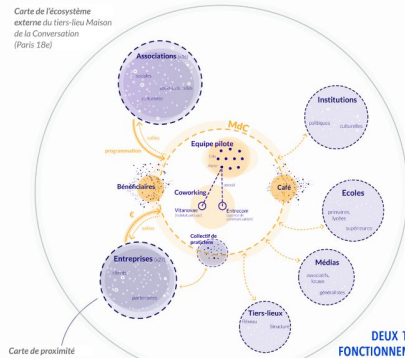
Carte de l'écosystème externe du tiers-lieu Maison de la Conversation (Paris 18e)

Associations

locales

salles

programmation

MdC

Equipe pilote

Institutions

politiques

culturelles

Bénéficiaires

Coworking

Café

Ecoles

primaires

supérieures

Vitaroon

Entrecoor

€

Collectif de praticiens

Médias

associatifs

locaux

Entreprises

Tiers-lieux

réseau

Carte de proximité

DEUX T
FONCTIONNEM